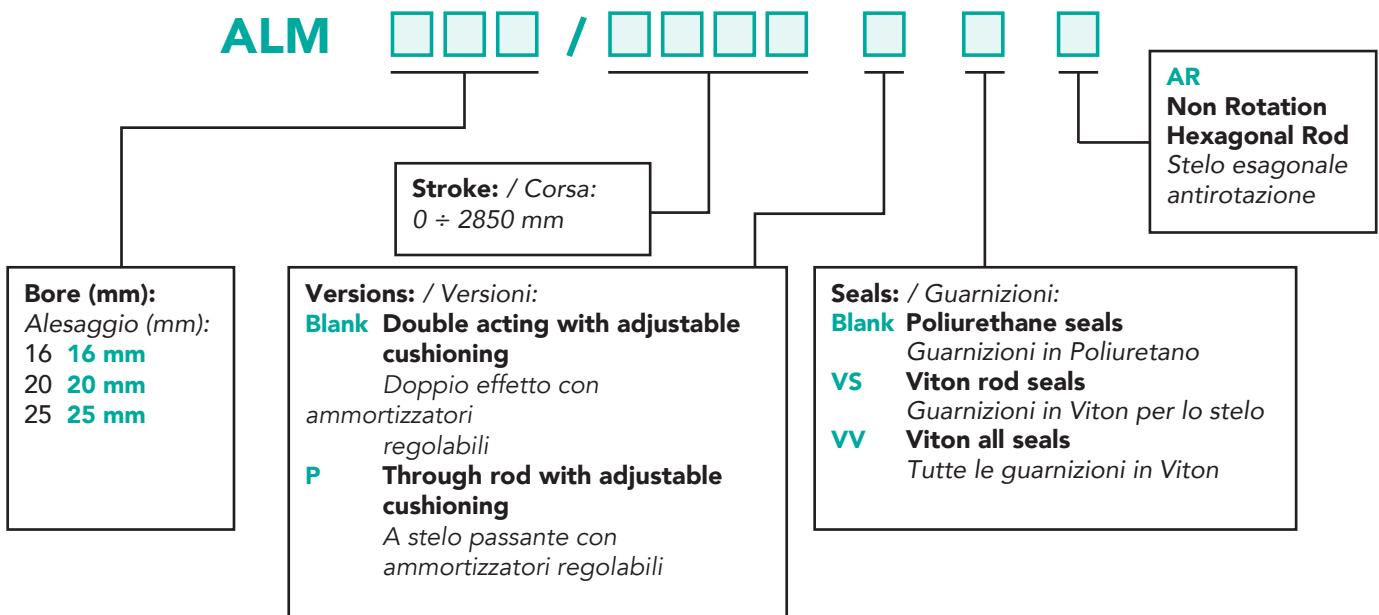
ALM /

AR
Non Rotation Hexagonal Rod
Stelo esagonale antirotazione

Stroke: / Corsa:
0 ÷ 2850 mm

Bore (mm):
Alesaggio (mm):
16 16 mm
20 20 mm
25 25 mm

Versions: / Versioni:
Blank Double acting with adjustable cushioning
Doppio effetto con ammortizzatori regolabili
P Through rod with adjustable cushioning
A stelo passante con ammortizzatori regolabili

Seals: / Guarnizioni:
Blank Poliurethane seals
Guarnizioni in Poliuretano
VS Viton rod seals
Guarnizioni in Viton per lo stelo
VV Viton all seals
Tutte le guarnizioni in Viton